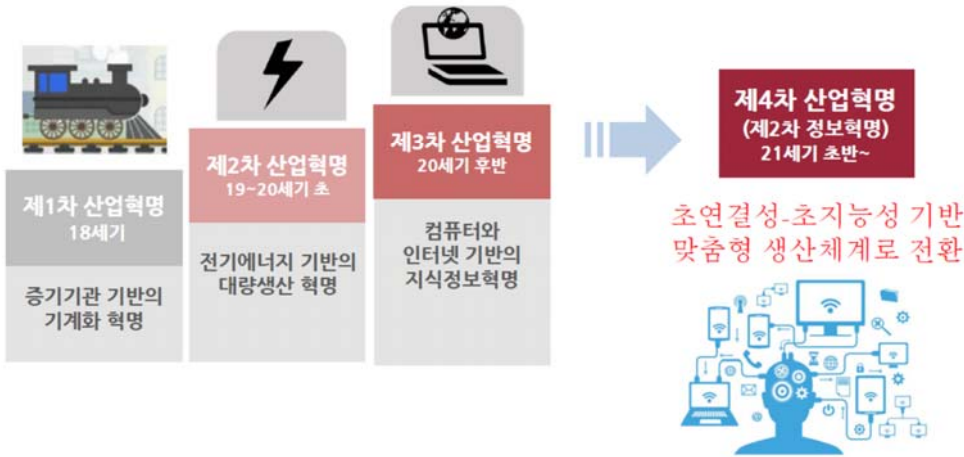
제1차 산업혁명
18세기

증기기관 기반의 기계화 혁명

제2차 산업혁명
19~20세기 초

전기에너지 기반의 대량생산 혁명

제3차 산업혁명
20세기 후반

컴퓨터와 인터넷 기반의 지식정보혁명

제4차 산업혁명
(제2차 정보혁명)
21세기 초반~

초연결성-초지능성 기반 맞춤형 생산체계로 전환